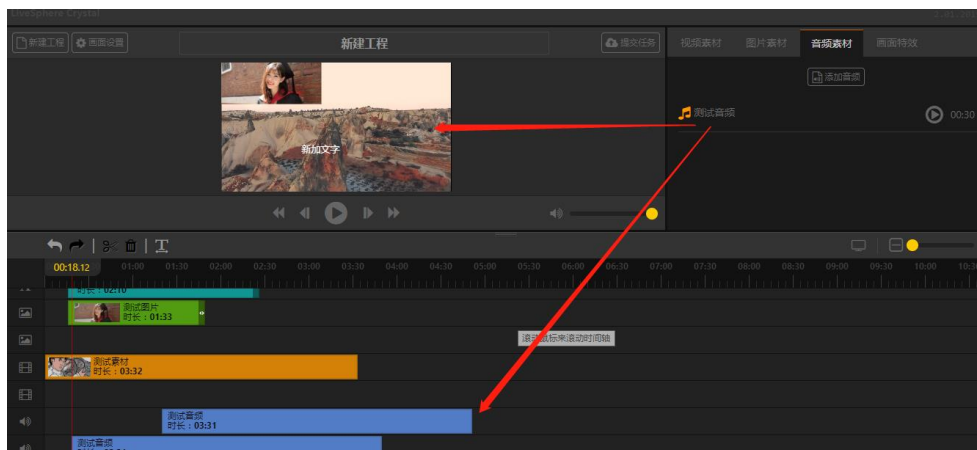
LiveSphere Crystal

新建工程 画面设置

新建工程

提交任务

视频素材 图片素材 音频素材 画面特效

添加音频

测试音频

00:30

新加文字

00:18.12 01:00 01:30 02:00 02:30 03:00 03:30 04:00 04:30 05:00 05:30 06:00 06:30 07:00 07:30 08:00 08:30 09:00 09:30 10:00 10:3

时长：02:10

测试图片
时长：01:33

滚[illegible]标来滚动时间轴

测试素材
时长：03:32

测试音频
时长：03:31

测试音频